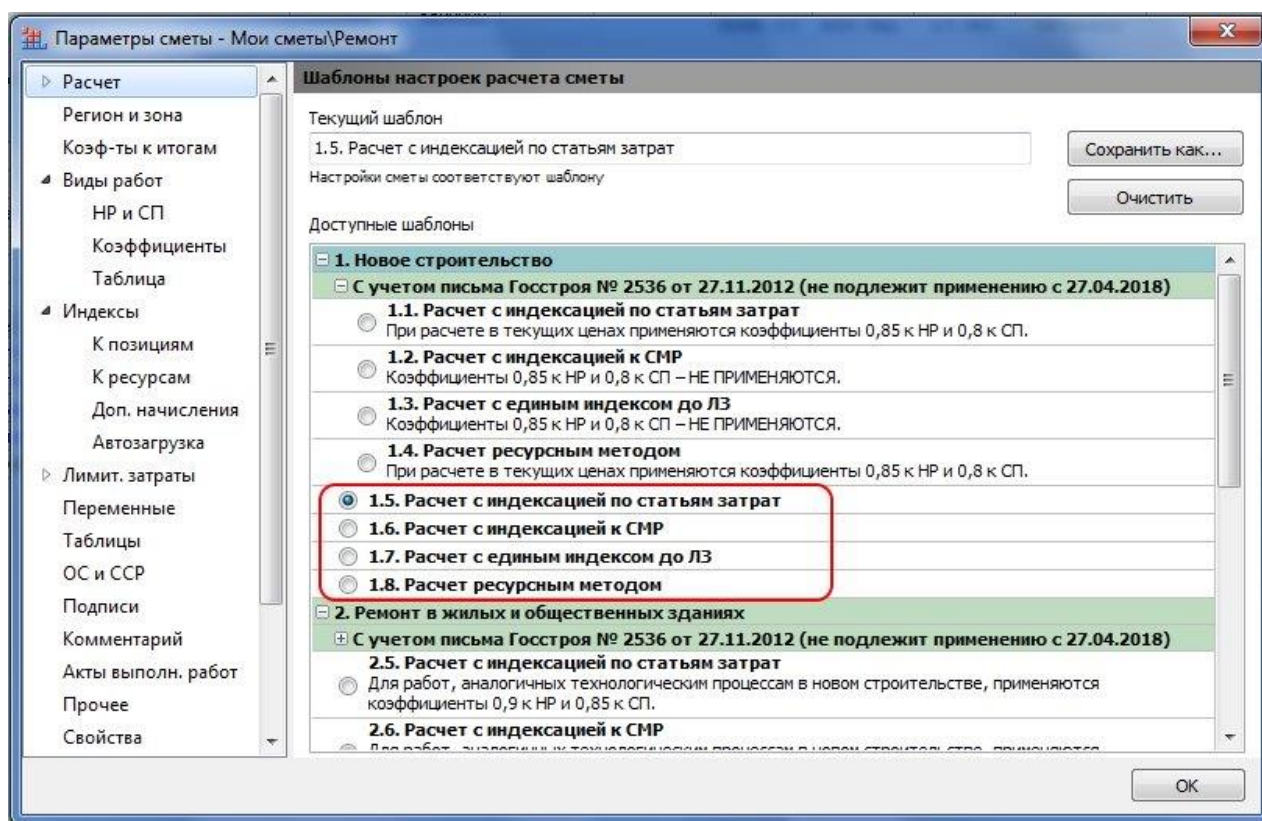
Параметры сметы - Мои сметы\Ремонт

Расчет
Регион и зона
Коэф-ты к итогам
Виды работ
НР и СП
Коэффициенты
Таблица
Индексы
К позициям
К ресурсам
Доп. начисления
Автозагрузка
Лимит. затраты
Переменные
Таблицы
ОС и ССР
Подписи
Комментарий
Акты выполн. работ
Прочее
Свойства

Шаблоны настроек расчета сметы

Текущий шаблон
1.5. Расчет с индексацией по статьям затрат
Сохранить как...
Настройки сметы соответствуют шаблону
Очистить

Доступные шаблоны

1. Новое строительство
С учетом письма Госстроя № 2536 от 27.11.2012 (не подлежит применению с 27.04.2018)
1.1. Расчет с индексацией по статьям затрат
При расчете в текущих ценах применяются коэффициенты 0,85 к НР и 0,8 к СП.
1.2. Расчет с индексацией к СМР
Коэффициенты 0,85 к НР и 0,8 к СП – НЕ ПРИМЕНЯЮТСЯ.
1.3. Расчет с единым индексом до ЛЗ
Коэффициенты 0,85 к НР и 0,8 к СП – НЕ ПРИМЕНЯЮТСЯ.
1.4. Расчет ресурсным методом
При расчете в текущих ценах применяются коэффициенты 0,85 к НР и 0,8 к СП.
1.5. Расчет с индексацией по статьям затрат
1.6. Расчет с индексацией к СМР
1.7. Расчет с единым индексом до ЛЗ
1.8. Расчет ресурсным методом
2. Ремонт в жилых и общественных зданиях
С учетом письма Госстроя № 2536 от 27.11.2012 (не подлежит применению с 27.04.2018)
2.5. Расчет с индексацией по статьям затрат
Для работ, аналогичных технологическим процессам в новом строительстве, применяются коэффициенты 0,9 к НР и 0,85 к СП.
2.6. Расчет с индексацией к СМР
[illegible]

OK